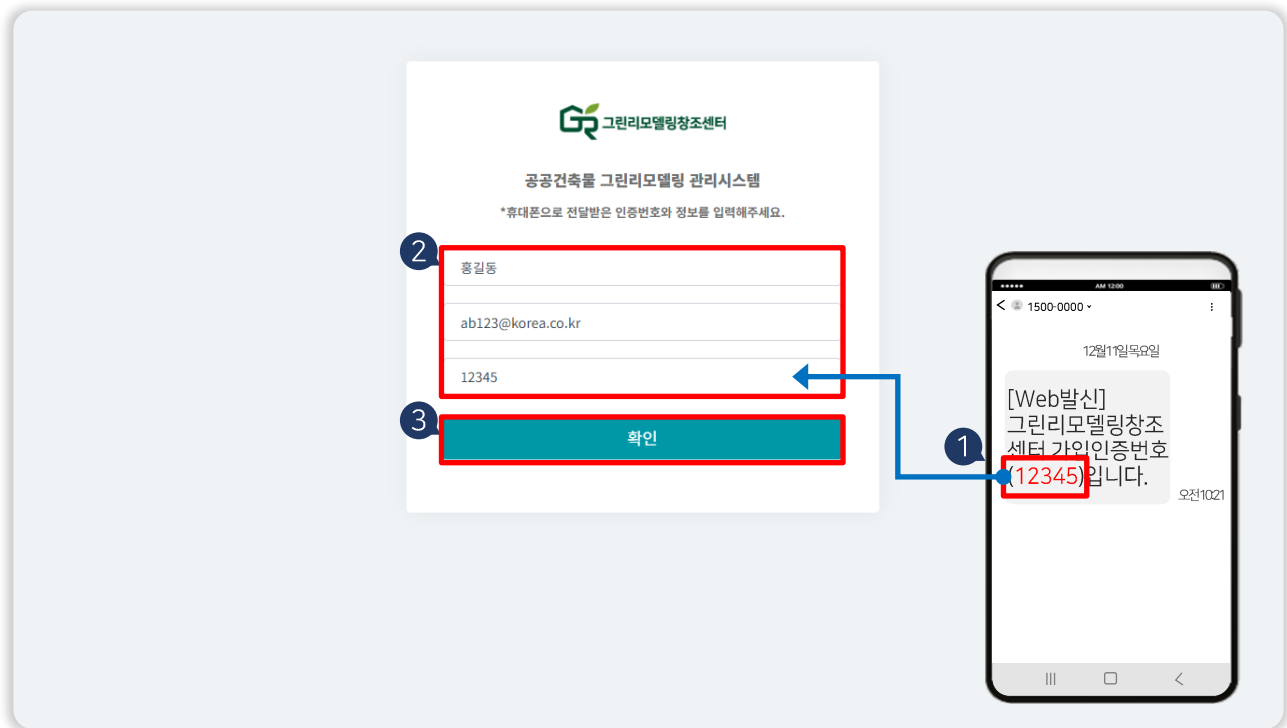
GR 그린리모델링창조센터

공공건축물 그린리모델링 관리시스템

*휴대폰으로 전달받은 인증번호와 정보를 입력해주세요.

2

홍길동

ab123@korea.co.kr

12345

3

확인

AM 12:00

1500-0000

12월11일목요일

[Web발신]
그린리모델링창조센터 가입인증번호(12345)입니다.

1

오전10:21